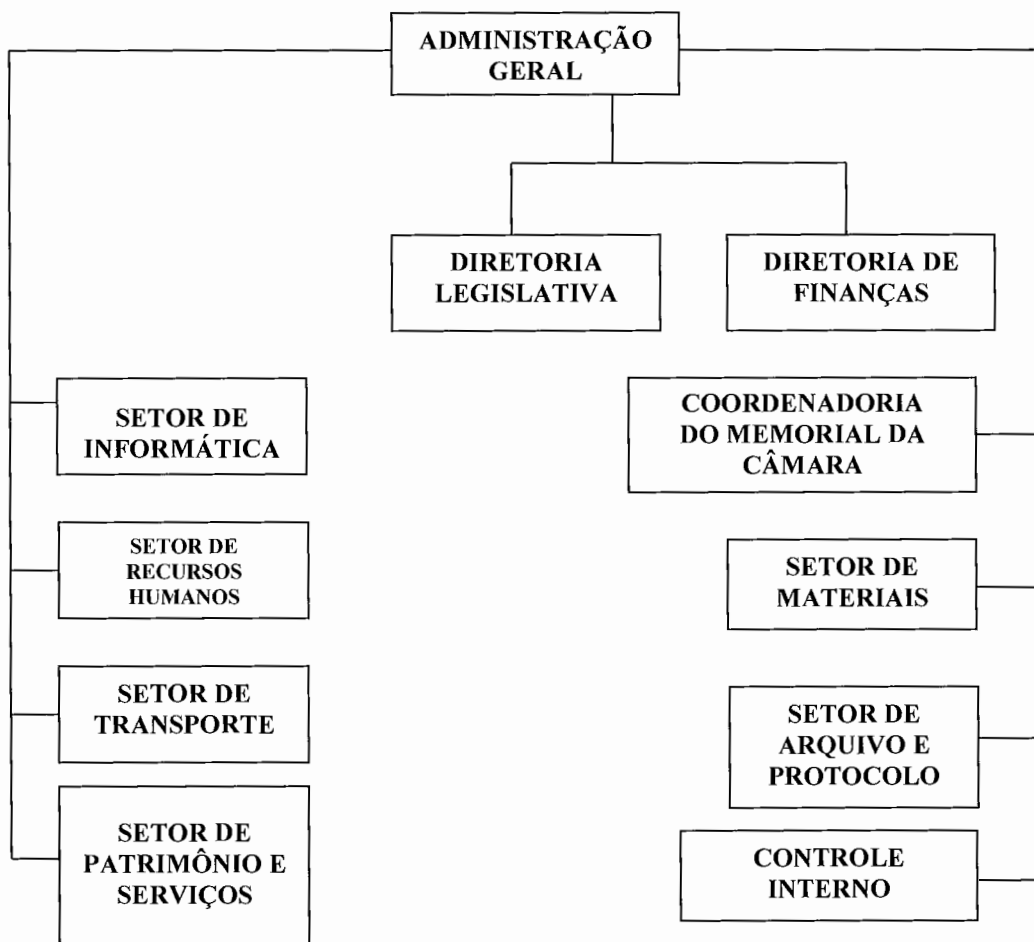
ADMINISTRAÇÃO GERAL

DIRETORIA LEGISLATIVA

DIRETORIA DE FINANÇAS

SETOR DE INFORMÁTICA

COORDENADORIA DO MEMORIAL DA CÂMARA

SETOR DE RECURSOS HUMANOS

SETOR DE MATERIAIS

SETOR DE TRANSPORTE

SETOR DE ARQUIVO E PROTOCOLO

SETOR DE PATRIMÔNIO E SERVIÇOS

CONTROLE INTERNO